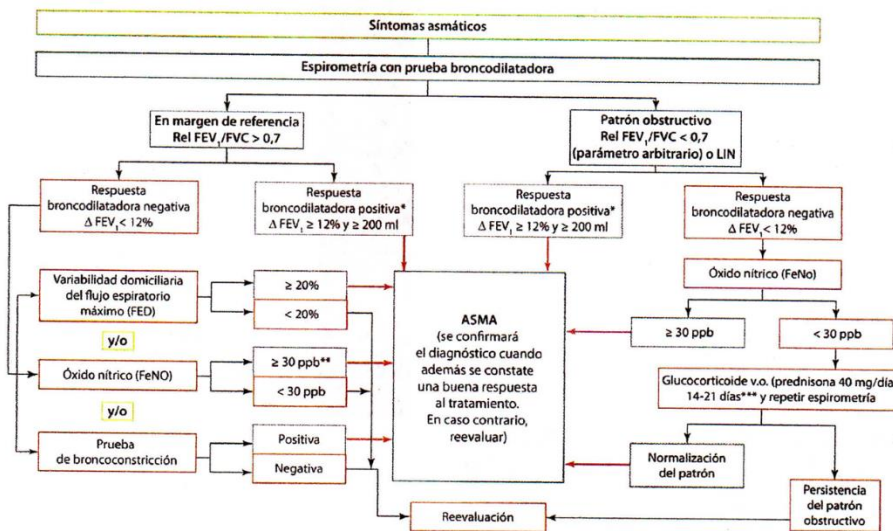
Síntomas asmáticos

Espirometría con prueba broncodilatadora

En margen de referencia
Rel $FEV_1/FVC > 0,7$

Patrón obstructivo
Rel $FEV_1/FVC < 0,7$
(parámetro arbitrario) o LIN

Respuesta broncodilatadora negativa
$\Delta FEV_1 < 12\%$

Respuesta broncodilatadora positiva*
$\Delta FEV_1 \geq 12\%$ y $\geq 200$ ml

Respuesta broncodilatadora positiva*
$\Delta FEV_1 \geq 12\%$ y $\geq 200$ ml

Respuesta broncodilatadora negativa
$\Delta FEV_1 < 12\%$

Variabilidad domiciliaria del flujo espiratorio máximo (FED)

$\geq 20\%$

$< 20\%$

y/o

Óxido nítrico (FeNO)

$\geq 30$ ppb**

$< 30$ ppb

y/o

Prueba de broncoconstricción

Positiva

Negativa

ASMA
(se confirmará el diagnóstico cuando además se constate una buena respuesta al tratamiento. En caso contrario, reevaluar)

Óxido nítrico (FeNo)

$\geq 30$ ppb

$< 30$ ppb

Glucocorticoide v.o. (prednisona 40 mg/día 14-21 días*** y repetir espirometría

Normalización del patrón

Persistencia del patrón obstructivo

Reevaluación